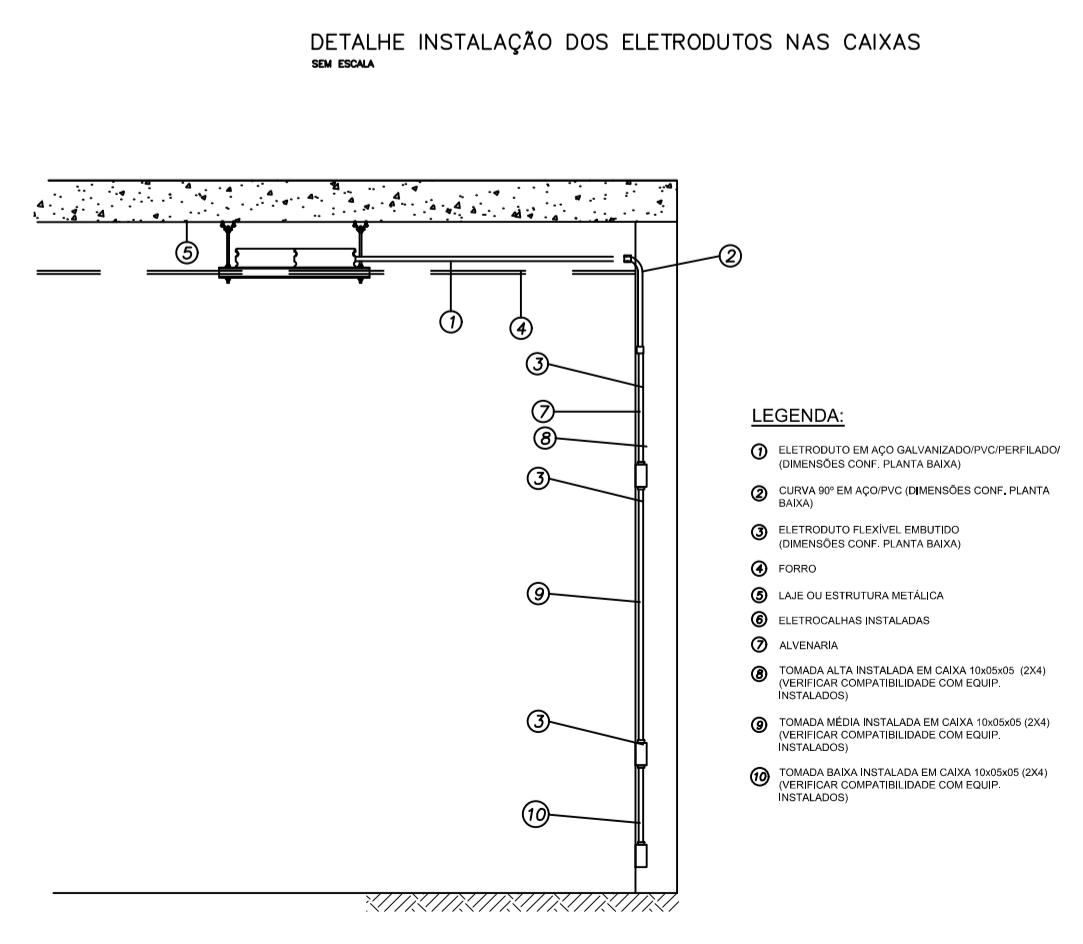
DETALHE INSTALAÇÃO DOS ELETRODUTOS NAS CAIXAS
SEM ESCALA

5
2
1
4
3
7
8
3
9
3
10

LEGENDA:

1 ELETRODUTO EM AÇO GALVANIZADO/PVC/PERFILADO/ (DIMENSÕES CONF. PLANTA BAIXA)

2 CURVA 90º EM AÇO/PVC (DIMENSÕES CONF. PLANTA BAIXA)

3 ELETRODUTO FLEXÍVEL EMBUTIDO (DIMENSÕES CONF. PLANTA BAIXA)

4 FORRO

5 LAJE OU ESTRUTURA METÁLICA

6 ELETROCALHAS INSTALADAS

7 ALVENARIA

8 TOMADA ALTA INSTALADA EM CAIXA 10x05x05 (2X4) (VERIFICAR COMPATIBILIDADE COM EQUIP. INSTALADOS)

9 TOMADA MÉDIA INSTALADA EM CAIXA 10x05x05 (2X4) (VERIFICAR COMPATIBILIDADE COM EQUIP. INSTALADOS)

10 TOMADA BAIXA INSTALADA EM CAIXA 10x05x05 (2X4) (VERIFICAR COMPATIBILIDADE COM EQUIP. INSTALADOS)